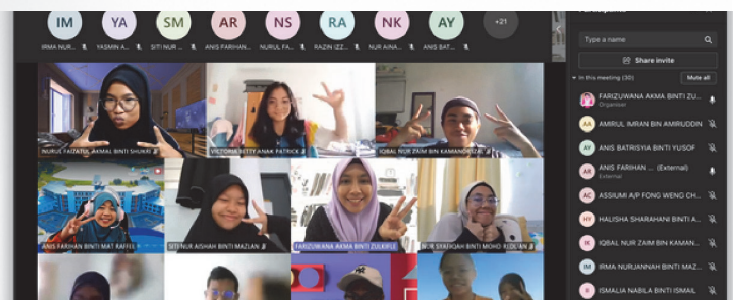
IM YA SM AR NS RA NK AY +21

IRMA NUR... YASMIN A... SITI NUR... ANIS FARIHAN... NURUL FA... RAZIN IZZ... NUR AINA... ANIS BAT...

Participants

Type a name

Share invite

In this meeting (30) Mute all

FARIZUWANA AKMA BINTI ZU...
Organiser

AMIRUL IMRAN BIN AMIRUDDIN

ANIS BATRISYIA BINTI YUSOF

ANIS FARIHAN ... (External)
External

ASSIUMI A/P FONG WENG CH...

HALISHA SHARAHANI BINTI A...

IQBAL NUR ZAIM BIN KAMAN...

IRMA NURJANNAH BINTI MAZ...

ISMALIA NABILA BINTI ISMAIL

NURUL FAIZATUL AKMAL BINTI SHUKRI

VICTORIA BETTY ANAK PATRICK

IQBAL NUR ZAIM BIN KAMANORIZAL

ANIS FARIHAN BINTI MAT RAFFEI

SITI NUR AISHAH BINTI MAZLAN

FARIZUWANA AKMA BINTI ZULKIFLI

NUR SYAFIQAH BINTI MOHD RIDZUAN